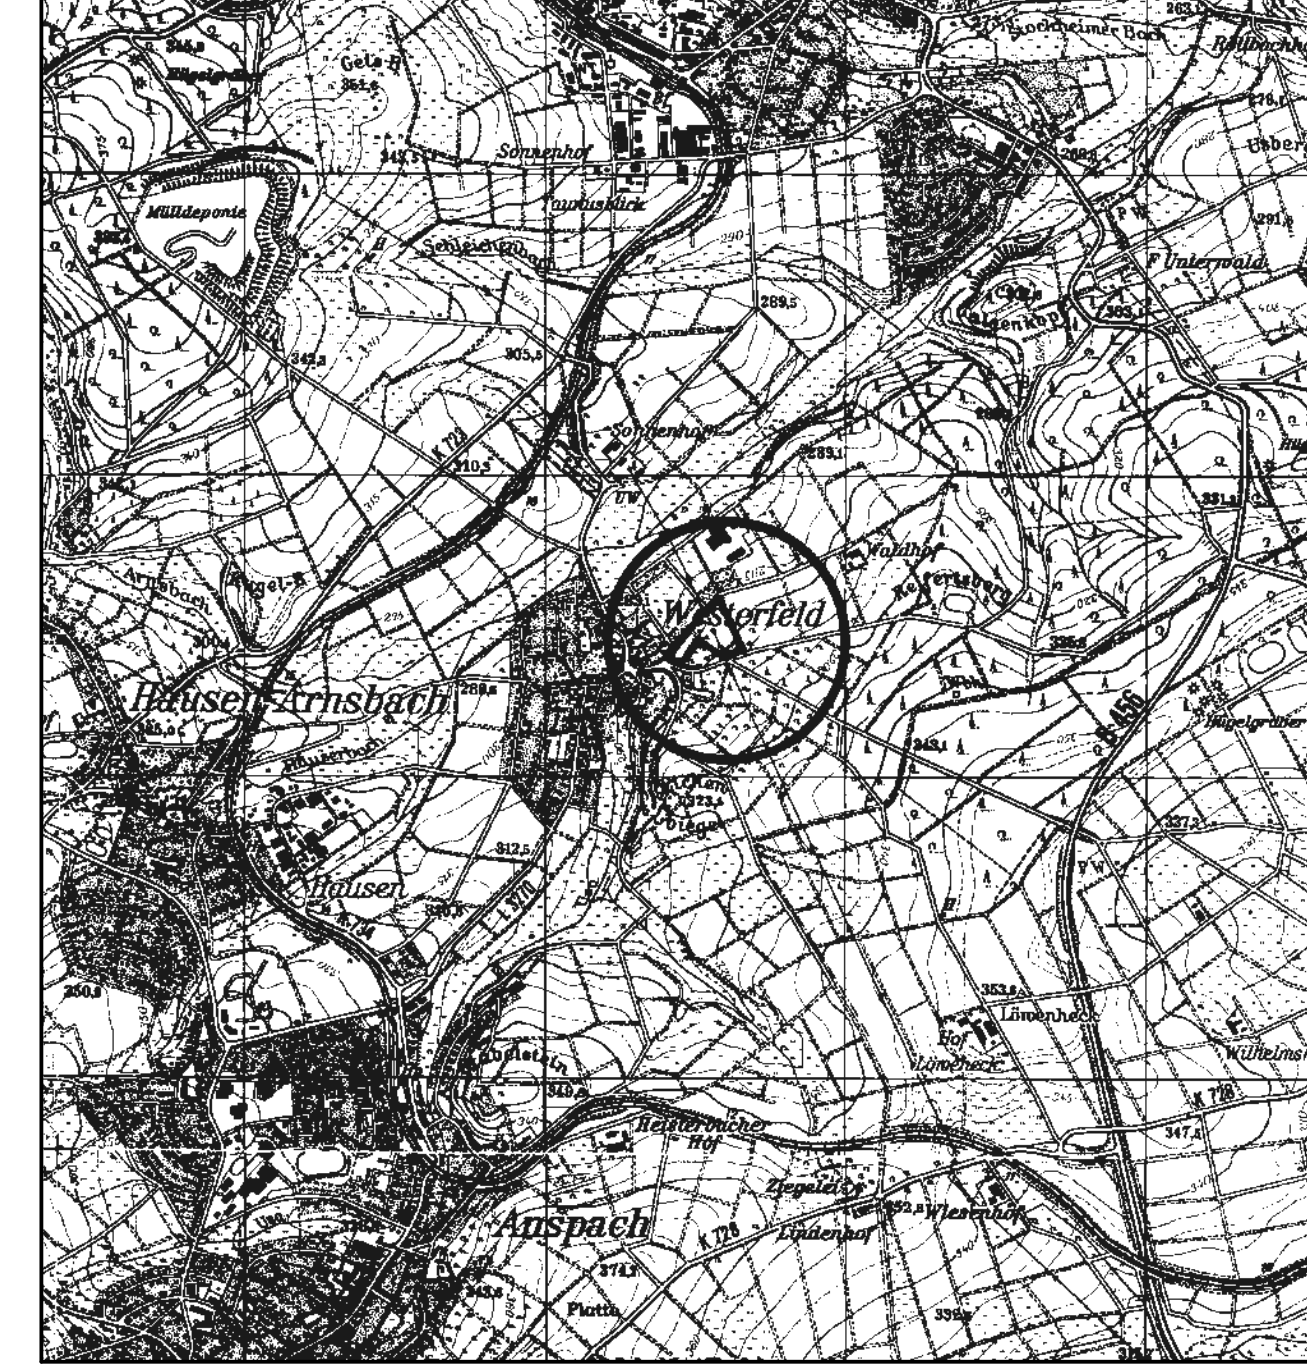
Stockheimer Bach
263
Rollbachhg
Gels-B
351,6
Hügelgräber
Sonnenhof
343,5
Taunusblick
Mülldeponie
276
Ueberg
290
291
Schleichenbach
F Unterwald
Galgenkopf
289,5
303
305,5
342,5
K 723
Sonnenhof
289,1
310,5
UW
331,8
Arnsbach
Kugel-B
Waldhof
Westerfeld
Kesterburg
300
335,8
B 456
Hausen-Arnsbach
288,8
Hügelgräber
Hauserbach
343,1
323,4
Ziege
312,5
337,2
Hausen
L 3270
PW
K 734
350,8
353,8
Löwenheck
Hof Löwenheck
Wilhelmst
349,8
K 728
Heisterbacher Hof
347,2
Ziegelei
352,8
Wiesenhof
Lindenhof
Anspach
K 728
374,1
343,6
Platte
338